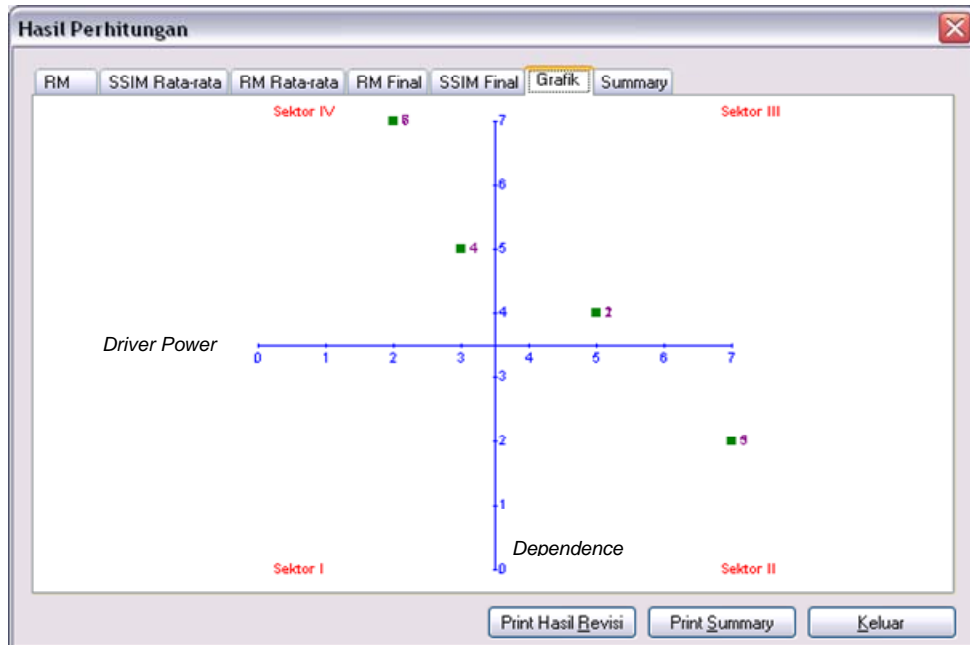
Hasil Perhitungan

RM | SSIM Rata-rata | RM Rata-rata | RM Final | SSIM Final | Grafik | Summary

Sektor IV
Sektor III
7
6
5
4
3
2
1
0
6
4
2
5
Driver Power
0 1 2 3 4 5 6 7
Dependence
Sektor I
Sektor II

Print Hasil Revisi
Print Summary
Keluar